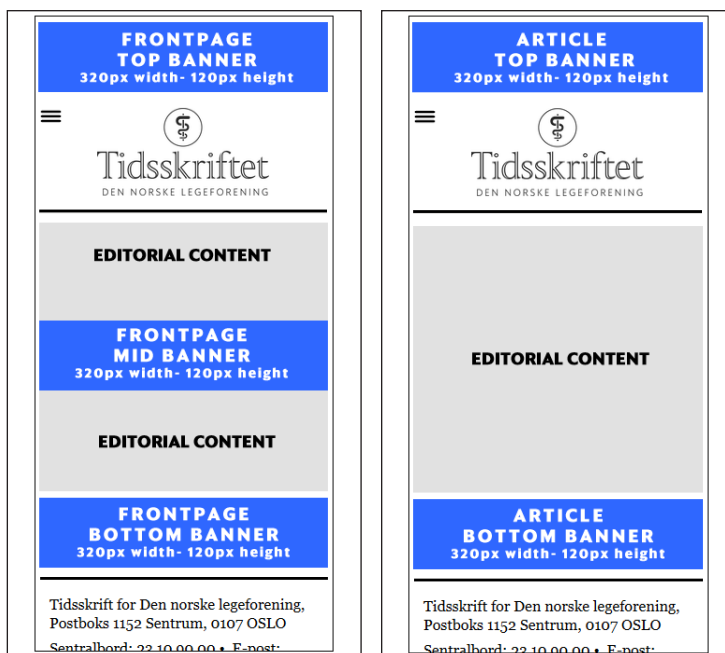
FRONTPAGE
TOP BANNER
320px width- 120px height

Tidsskriftet
DEN NORSKE LEGEFORENING

EDITORIAL CONTENT

FRONTPAGE
MID BANNER
320px width- 120px height

EDITORIAL CONTENT

FRONTPAGE
BOTTOM BANNER
320px width- 120px height

Tidsskrift for Den norske legeforening, Postboks 1152 Sentrum, 0107 OSLO

Sentralbord: 23 10 90 00 • E-post:

ARTICLE
TOP BANNER
320px width- 120px height

Tidsskriftet
DEN NORSKE LEGEFORENING

EDITORIAL CONTENT

ARTICLE
BOTTOM BANNER
320px width- 120px height

Tidsskrift for Den norske legeforening, Postboks 1152 Sentrum, 0107 OSLO

Sentralbord: 23 10 90 00 • E-post: